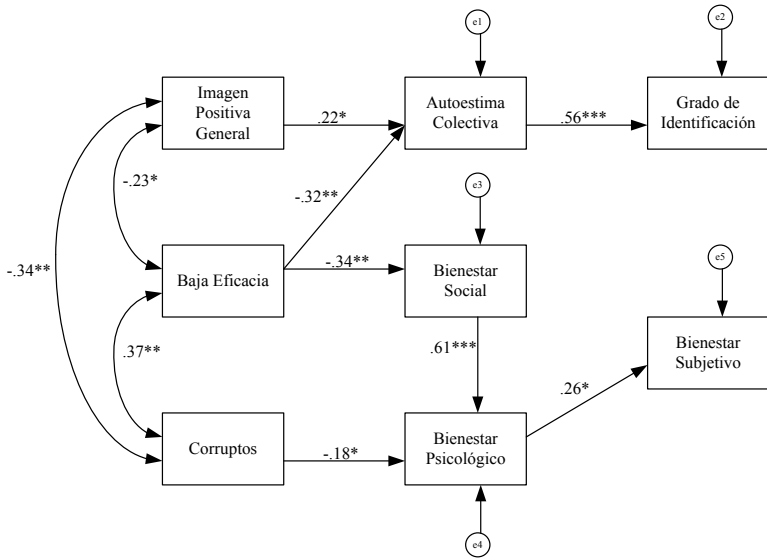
e1

e2

Imagen Positiva General

.22*

Autoestima Colectiva

.56***

Grado de Identificación

-.23*

-.32**

e3

-.34**

Baja Eficacia

-.34**

Bienestar Social

e5

.37**

.61***

Bienestar Subjetivo

.26*

Corruptos

-.18*

Bienestar Psicológico

e4